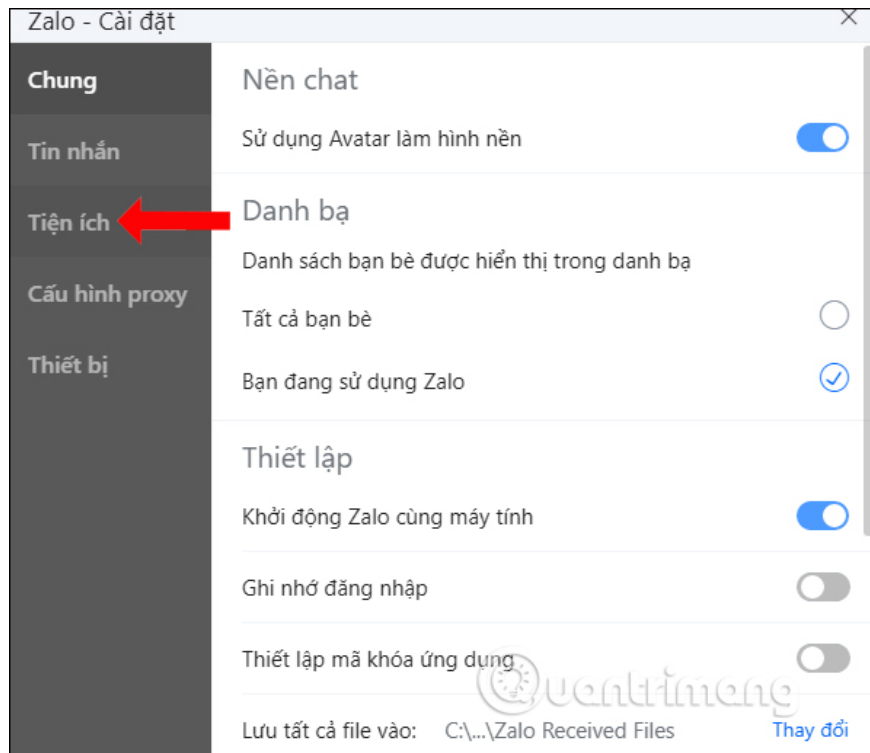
Zalo - Cài đặt

Chung

Tin nhắn

Tiện ích

Cấu hình proxy

Thiết bị

Nền chat

Sử dụng Avatar làm hình nền

Danh bạ

Danh sách bạn bè được hiển thị trong danh bạ

Tất cả bạn bè

Bạn đang sử dụng Zalo

Thiết lập

Khởi động Zalo cùng máy tính

Ghi nhớ đăng nhập

Thiết lập mã khóa ứng dụng

Lưu tất cả file vào: C:\...\Zalo Received Files Thay đổi

Quantrimang